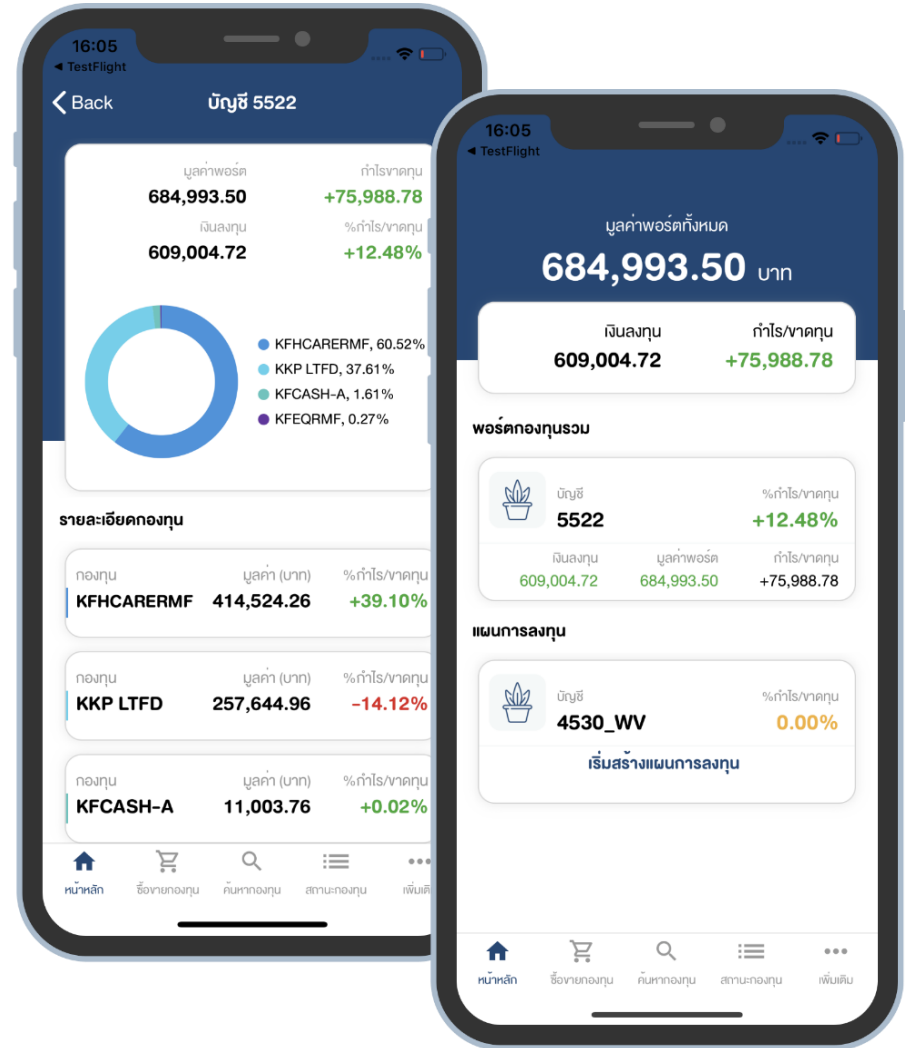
16:05
◀ TestFlight

Back บัญชี 5522

มูลค่าพอร์ต
684,993.50
กำไรขาดทุน
+75,988.78
เงินลงทุน
609,004.72
%กำไร/ขาดทุน
+12.48%

KFHCARERMF, 60.52%
KKP LTFD, 37.61%
KFCASH-A, 1.61%
KFEQRMF, 0.27%

รายละเอียดกองทุน

| กองทุน | มูลค่า (บาท) | %กำไร/ขาดทุน |
|---|---|---|
| KFHCARERMF | 414,524.26 | +39.10% |
| KKP LTFD | 257,644.96 | -14.12% |
| KFCASH-A | 11,003.76 | +0.02% |

หน้าหลัก ซื้อขายกองทุน ค้นหากองทุน สถานะกองทุน เพิ่มเติม

16:05
◀ TestFlight

มูลค่าพอร์ตทั้งหมด
684,993.50 บาท

เงินลงทุน
609,004.72
กำไร/ขาดทุน
+75,988.78

พอร์ตกองทุนรวม

บัญชี
5522
%กำไร/ขาดทุน
+12.48%
เงินลงทุน
609,004.72
มูลค่าพอร์ต
684,993.50
กำไร/ขาดทุน
+75,988.78

แผนการลงทุน

บัญชี
4530_WV
%กำไร/ขาดทุน
0.00%
เริ่มสร้างแผนการลงทุน

หน้าหลัก ซื้อขายกองทุน ค้นหากองทุน สถานะกองทุน เพิ่มเติม